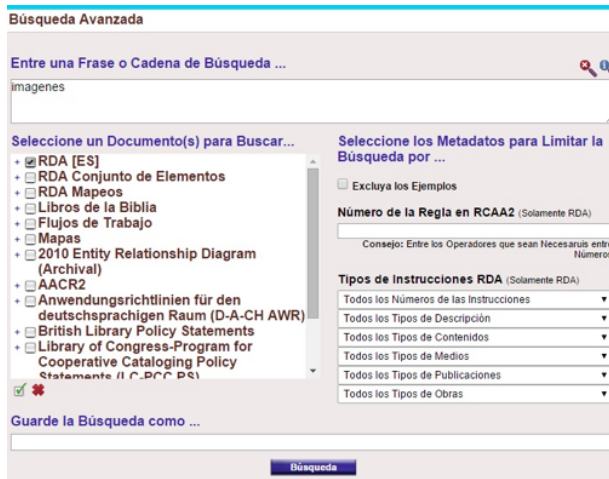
Búsqueda Avanzada

Entre una Frase o Cadena de Búsqueda ...

imagenes

Seleccione un Documento(s) para Buscar...

+ RDA [ES]
+ RDA Conjunto de Elementos
+ RDA Mapeos
+ Libros de la Biblia
+ Flujos de Trabajo
+ Mapas
+ 2010 Entity Relationship Diagram (Archival)
+ AACR2
+ Anwendungsrichtlinien für den deutschsprachigen Raum (D-A-CH AWR)
+ British Library Policy Statements
+ Library of Congress-Program for Cooperative Cataloging Policy Statements (LC-PCC PS)

Seleccione los Metadatos para Limitar la Búsqueda por ...

Excluya los Ejemplos

Número de la Regla en RCAA2 (Solamente RDA)

Consejo: Entre los Operadores que sean Necesaruis entr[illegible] Números

Tipos de Instrucciones RDA (Solamente RDA)

Todos los Números de las Instrucciones
Todos los Tipos de Descripción
Todos los Tipos de Contenidos
Todos los Tipos de Medios
Todos los Tipos de Publicaciones
Todos los Tipos de Obras

Guarde la Búsqueda como ...

Búsqueda